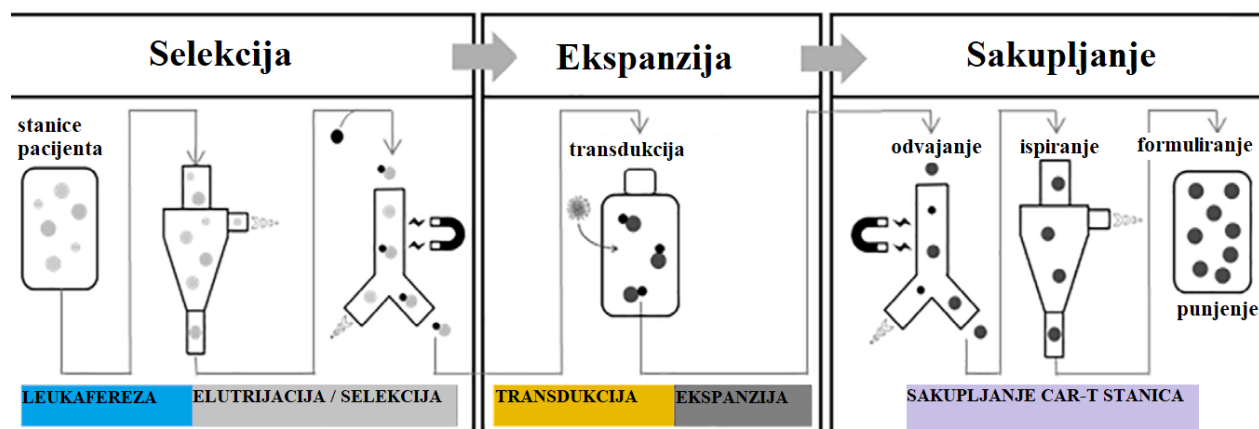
Selekcija

Ekspanzija

Sakupljanje

stanice pacijenta

transdukcija

odvajanje

ispiranje

formuliranje

punjenje

LEUKAFEREZA

ELUTRIJACIJA / SELEKCIJA

TRANSDUKCIJA

EKSPANZIJA

SAKUPLJANJE CAR-T STANICA